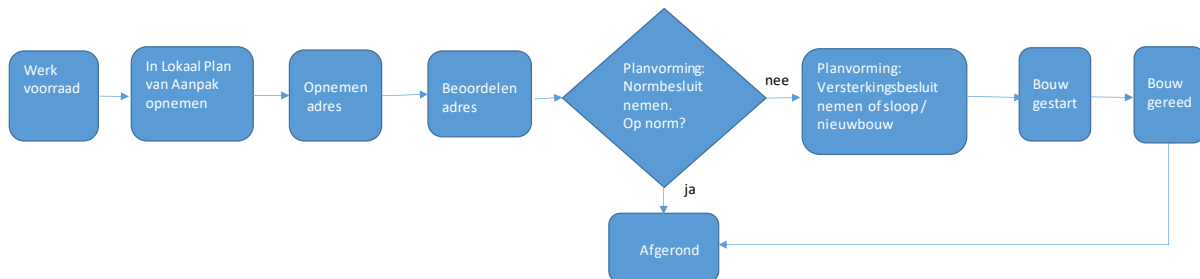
Werk voorraad

In Lokaal Plan van Aanpak opnemen

Opnemen adres

Beoordelen adres

Planvorming: Normbesluit nemen. Op norm?

nee

Planvorming: Versterkingsbesluit nemen of sloop / nieuwbouw

Bouw gestart

Bouw gereed

ja

Afgerond